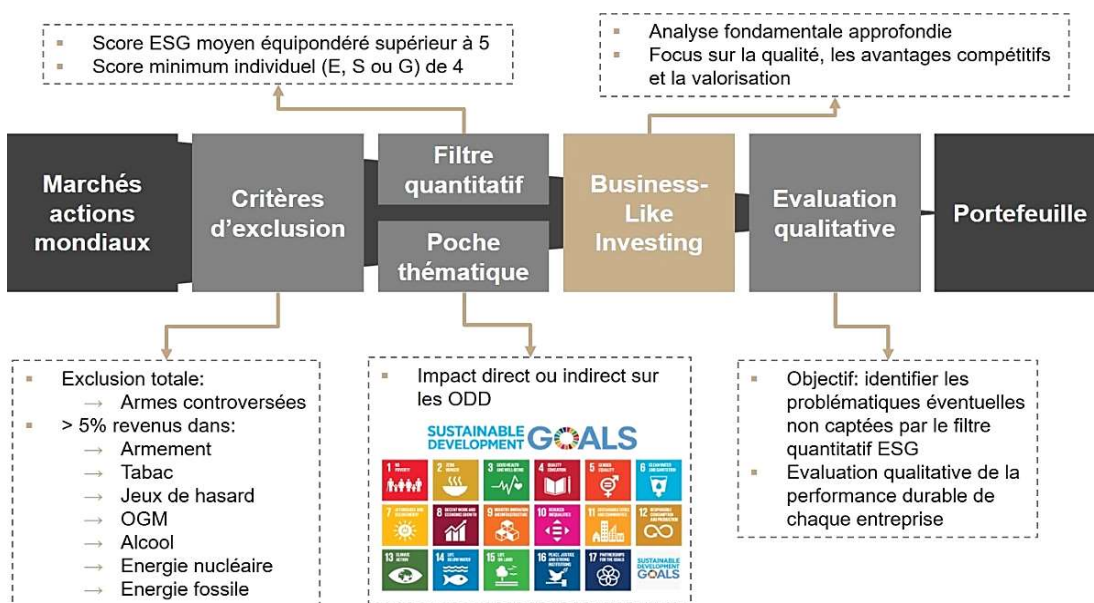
▪ Score ESG moyen équipondéré supérieur à 5
▪ Score minimum individuel (E, S ou G) de 4

▪ Analyse fondamentale approfondie
▪ Focus sur la qualité, les avantages compétitifs et la valorisation

Marchés actions mondiaux

Critères d'exclusion

Filtre quantitatif

Poche thématique

Business-Like Investing

Evaluation qualitative

Portefeuille

▪ Exclusion totale:
→ Armes controversées
▪ > 5% revenus dans:
→ Armement
→ Tabac
→ Jeux de hasard
→ OGM
→ Alcool
→ Energie nucléaire
→ Energie fossile

▪ Impact direct ou indirect sur les ODD

SUSTAINABLE DEVELOPMENT GOALS

1 NO POVERTY
2 ZERO HUNGER
3 GOOD HEALTH AND WELL-BEING
4 QUALITY EDUCATION
5 GENDER EQUALITY
6 CLEAN WATER AND SANITATION
7 AFFORDABLE AND CLEAN ENERGY
8 DECENT WORK AND ECONOMIC GROWTH
9 INDUSTRY, INNOVATION AND INFRASTRUCTURE
10 REDUCED INEQUALITIES
11 SUSTAINABLE CITIES AND COMMUNITIES
12 RESPONSIBLE CONSUMPTION AND PRODUCTION
13 CLIMATE ACTION
14 LIFE BELOW WATER
15 LIFE ON LAND
16 PEACE, JUSTICE AND STRONG INSTITUTIONS
17 PARTNERSHIPS FOR THE GOALS
SUSTAINABLE DEVELOPMENT GOALS

▪ Objectif: identifier les problématiques éventuelles non captées par le filtre quantitatif ESG
▪ Evaluation qualitative de la performance durable de chaque entreprise